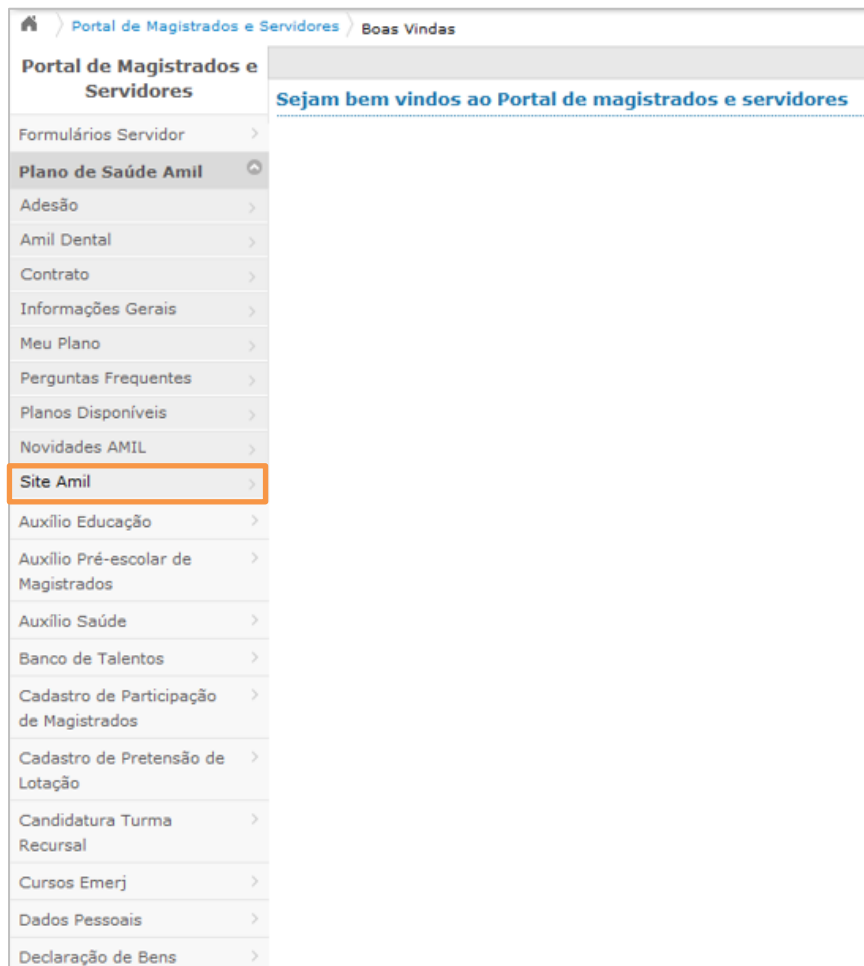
Portal de Magistrados e Servidores > Boas Vindas

Portal de Magistrados e Servidores

Formulários Servidor
Plano de Saúde Amil
Adesão
Amil Dental
Contrato
Informações Gerais
Meu Plano
Perguntas Frequentes
Planos Disponíveis
Novidades AMIL
Site Amil
Auxílio Educação
Auxílio Pré-escolar de Magistrados
Auxílio Saúde
Banco de Talentos
Cadastro de Participação de Magistrados
Cadastro de Pretensão de Lotação
Candidatura Turma Recursal
Cursos Emerj
Dados Pessoais
Declaração de Bens

Sejam bem vindos ao Portal de magistrados e servidores